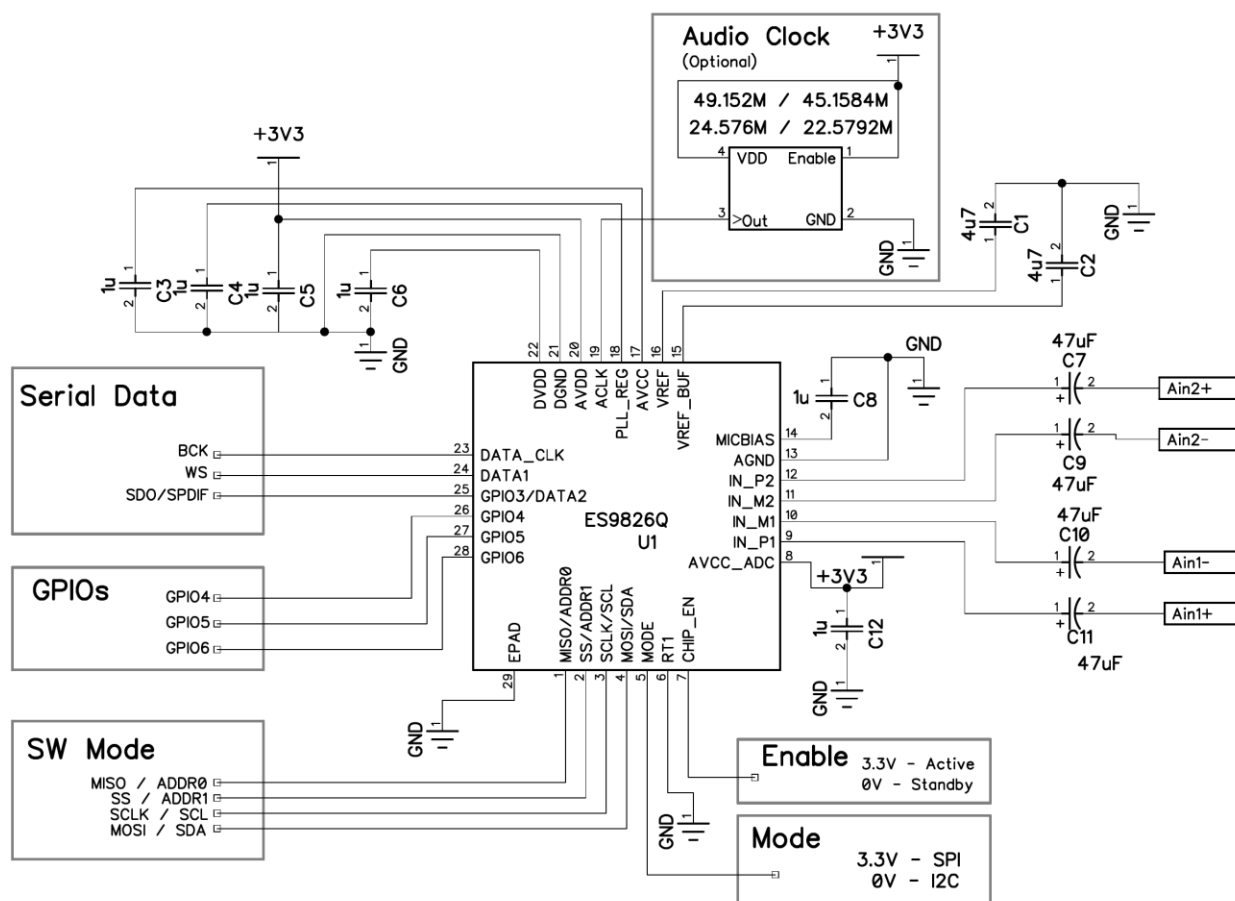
Audio Clock
(Optional)
+3V3
1
49.152M / 45.1584M
24.576M / 22.5792M
4 VDD Enable 1
3 >Out GND 2
GND

+3V3

1u C3
1u C4
1u C5
1u C6
GND

4u7 C1
4u7 C2
GND

22 DVDD
21 DGND
20 AVDD
19 ACLK
18 PLL_REG
17 AVCC
16 VREF
15 VREF_BUF

GND
1u C8

47uF
C7
Ain2+
Ain2-
C9
47uF

Serial Data
BCK
WS
SDO/SPDIF

23 DATA_CLK
24 DATA1
25 GPIO3/DATA2
26 GPIO4
27 GPIO5
28 GPIO6

ES9826Q
U1

MICBIAS 14
AGND 13
IN_P2 12
IN_M2 11
IN_M1 10
IN_P1 9
AVCC_ADC 8

47uF
C10
Ain1-
Ain1+
C11
47uF

+3V3
1u C12
GND

GPIOs
GPIO4
GPIO5
GPIO6

EPAD 29
MISO/ADDR0 1
SS/ADDR1 2
SCLK/SCL 3
MOSI/SDA 4
MODE 5
RT1 6
CHIP_EN 7

GND

SW Mode
MISO / ADDR0
SS / ADDR1
SCLK / SCL
MOSI / SDA

Enable 3.3V - Active
0V - Standby

GND

Mode
3.3V - SPI
0V - I2C